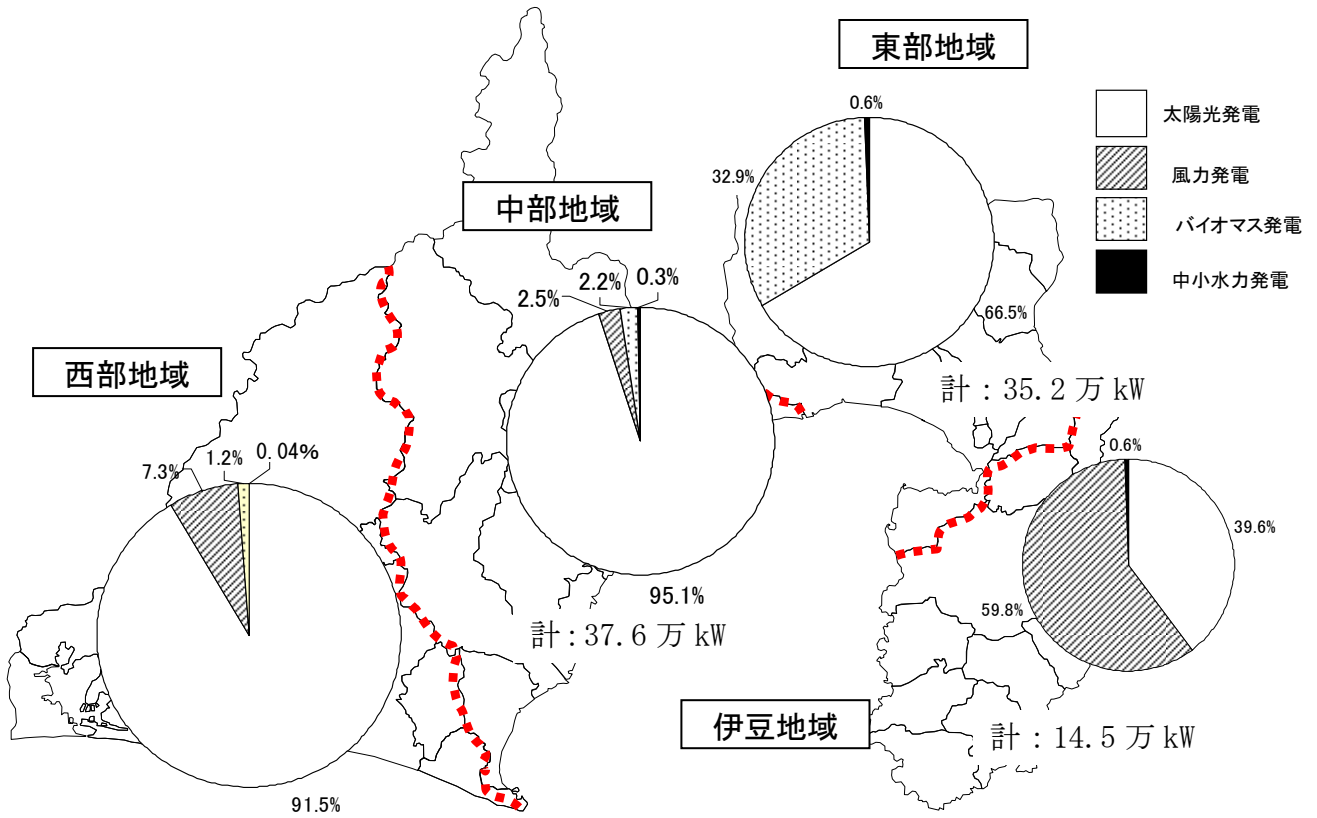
東部地域

太陽光発電
風力発電
バイオマス発電
中小水力発電

0.6%
32.9%
66.5%
計：35.2 万 kW

中部地域
2.5%
2.2%
0.3%
95.1%
計：37.6 万 kW

西部地域
7.3%
1.2%
0.04%
91.5%

伊豆地域
0.6%
39.6%
59.8%
計：14.5 万 kW